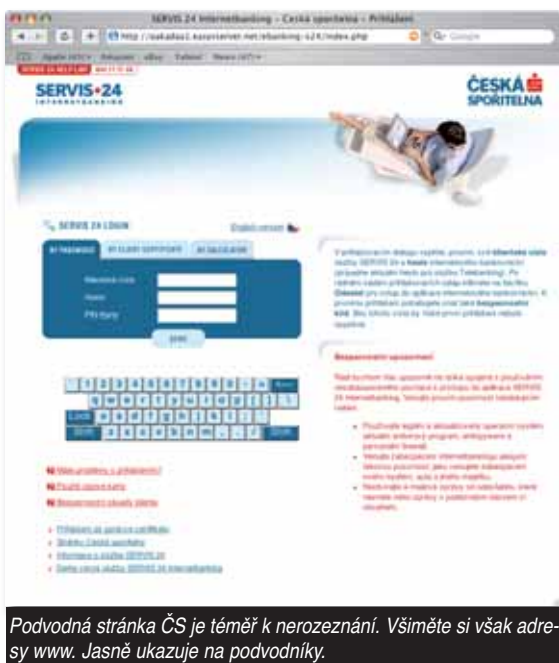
SERVIS 24 Internetbanking – Česká spořitelna – Přihlášení

http://oakadaz1.easyserver.net/ebanking-s24/index.php

SERVIS•24
INTERNETBANKING

ČESKÁ SPOŘITELNA

SERVIS 24 LOGIN

English version

Podvodná stránka ČS je téměř k nerozeznání. Všimněte si však adresy www. Jasně ukazuje na podvodníky.